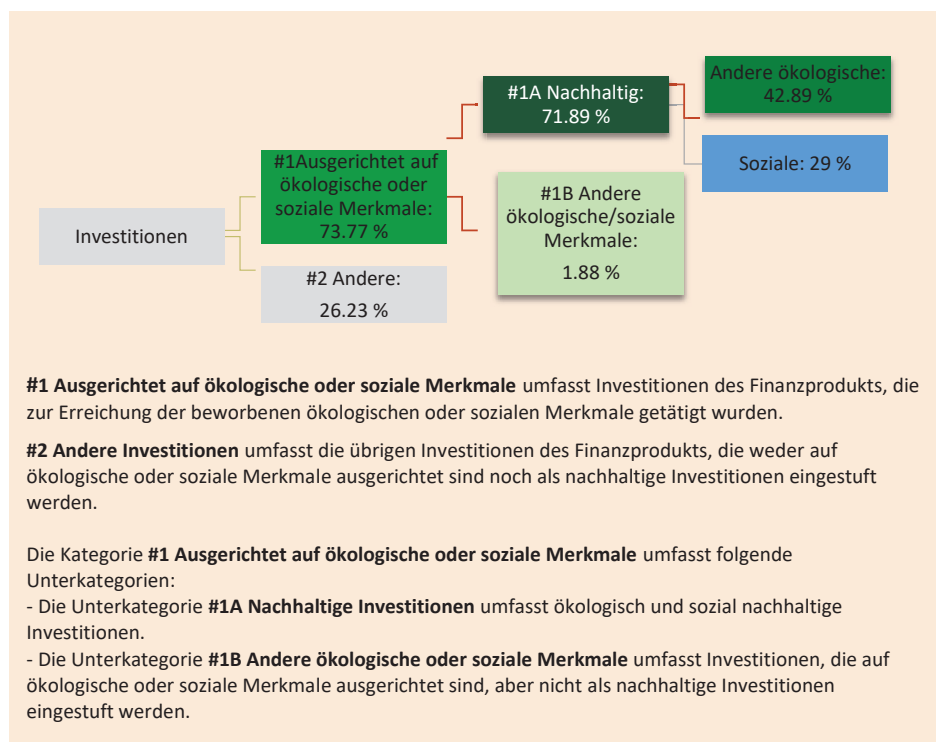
Investitionen

#1Ausgerichtet auf ökologische oder soziale Merkmale: 73.77 %

#2 Andere: 26.23 %

#1A Nachhaltig: 71.89 %

#1B Andere ökologische/soziale Merkmale: 1.88 %

Andere ökologische: 42.89 %

Soziale: 29 %

**#1 Ausgerichtet auf ökologische oder soziale Merkmale** umfasst Investitionen des Finanzprodukts, die zur Erreichung der beworbenen ökologischen oder sozialen Merkmale getätigt wurden.

**#2 Andere Investitionen** umfasst die übrigen Investitionen des Finanzprodukts, die weder auf ökologische oder soziale Merkmale ausgerichtet sind noch als nachhaltige Investitionen eingestuft werden.

Die Kategorie **#1 Ausgerichtet auf ökologische oder soziale Merkmale** umfasst folgende Unterkategorien:
- Die Unterkategorie **#1A Nachhaltige Investitionen** umfasst ökologisch und sozial nachhaltige Investitionen.
- Die Unterkategorie **#1B Andere ökologische oder soziale Merkmale** umfasst Investitionen, die auf ökologische oder soziale Merkmale ausgerichtet sind, aber nicht als nachhaltige Investitionen eingestuft werden.